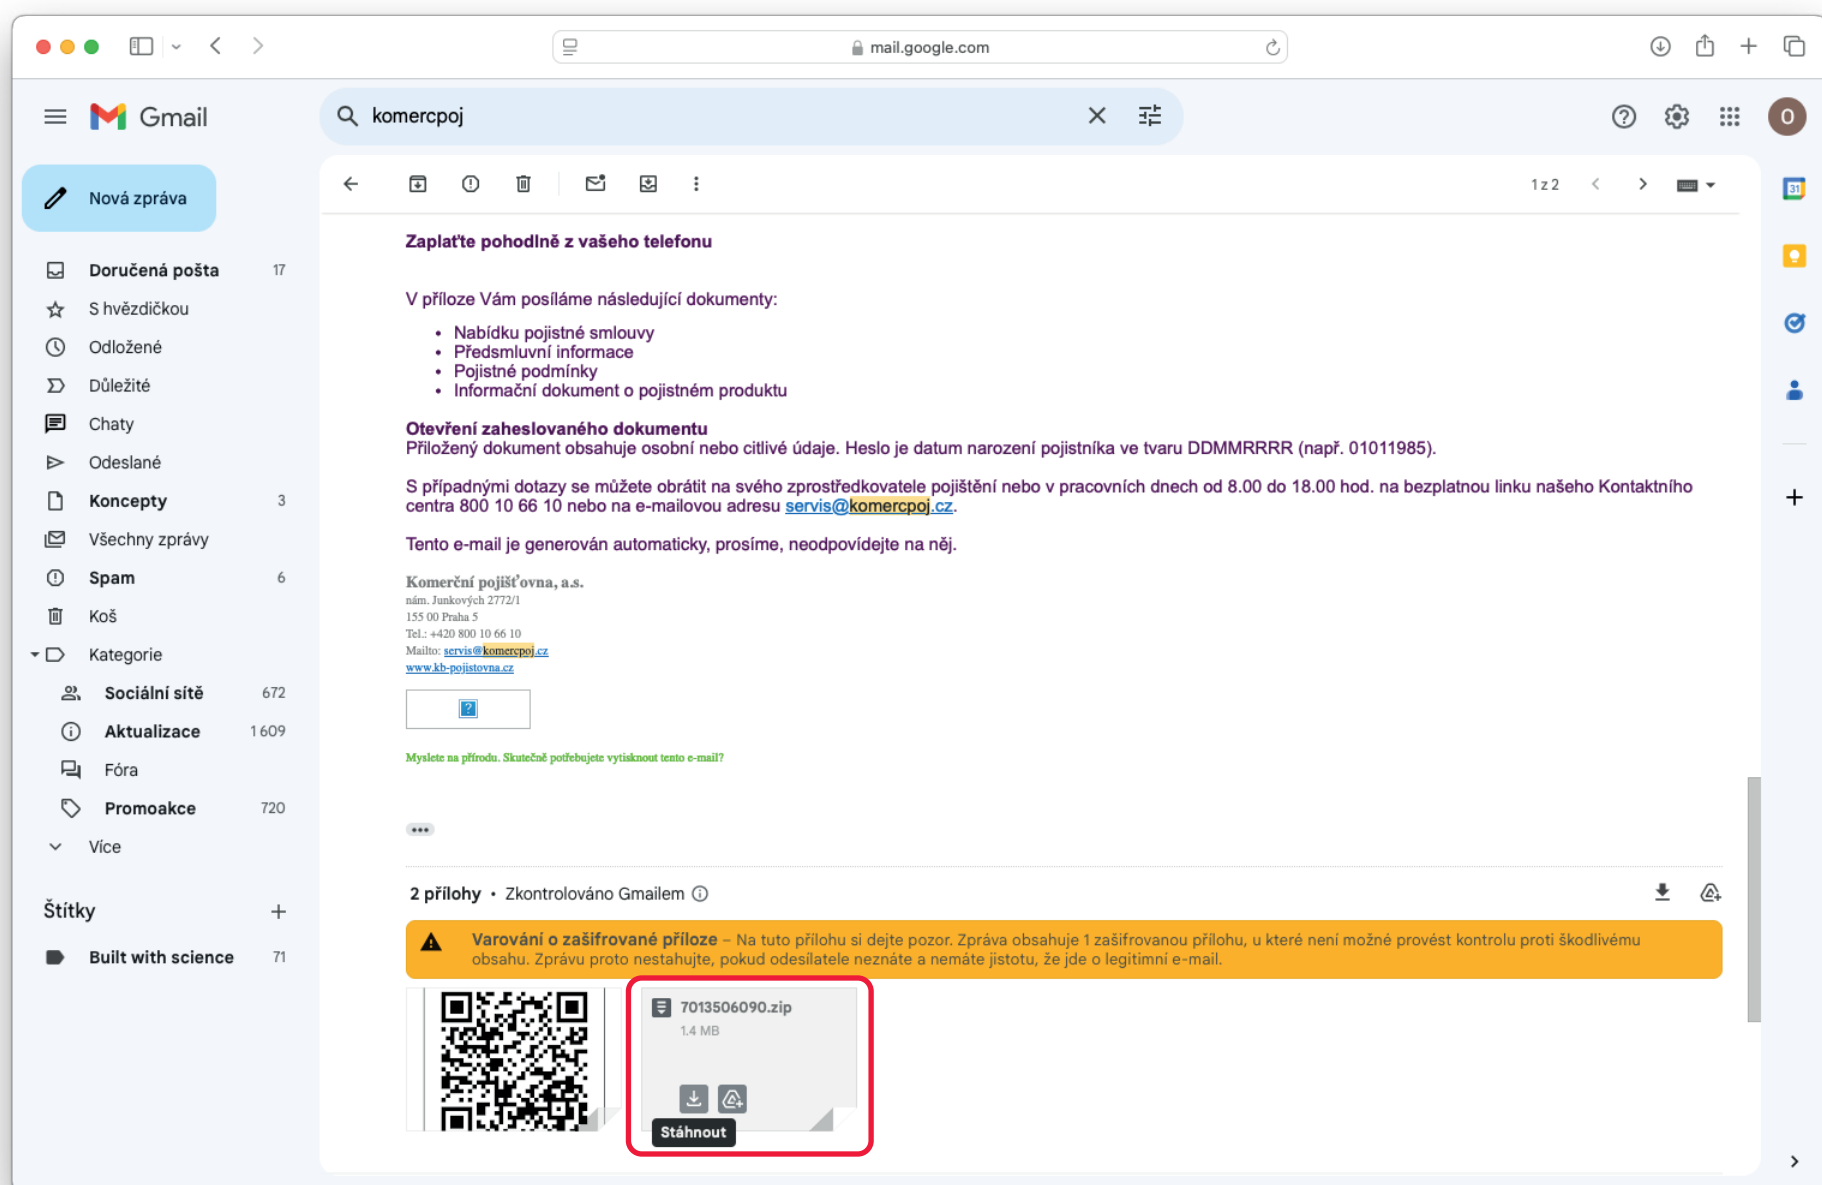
mail.google.com

Gmail

komercpoj

Nová zpráva

Doručená pošta 17
S hvězdičkou
Odložené
Důležité
Chaty
Odeslané
Koncepty 3
Všechny zprávy
Spam 6
Koš
Kategorie
Sociální sítě 672
Aktualizace 1 609
Fóra
Promoakce 720
Více

Štítky +

Built with science 71

1 z 2

Zaplaťte pohodlně z vašeho telefonu

V příloze Vám posíláme následující dokumenty:

- Nabídku pojistné smlouvy
- Předsmluvní informace
- Pojistné podmínky
- Informační dokument o pojistném produktu

Otevření zaheslovaného dokumentu
Přiložený dokument obsahuje osobní nebo citlivé údaje. Heslo je datum narození pojistníka ve tvaru DDMMRRRR (např. 01011985).

S případnými dotazy se můžete obrátit na svého zprostředkovatele pojištění nebo v pracovních dnech od 8.00 do 18.00 hod. na bezplatnou linku našeho Kontaktního centra 800 10 66 10 nebo na e-mailovou adresu servis@komercpoj.cz.

Tento e-mail je generován automaticky, prosíme, neodpovídejte na něj.

Komerční pojišťovna, a.s.
nám. Junkových 2772/1
155 00 Praha 5
Tel.: +420 800 10 66 10
Mailto: servis@komercpoj.cz
www.kb-pojistovna.cz

Myslete na přírodu. Skutečně potřebujete vytisknout tento e-mail?

2 přílohy • Zkontrolováno Gmailem

Varování o zašifrované příloze – Na tuto přílohu si dejte pozor. Zpráva obsahuje 1 zašifrovanou přílohu, u které není možné provést kontrolu proti škodlivému obsahu. Zprávu proto nestahujte, pokud odesílatele neznáte a nemáte jistotu, že jde o legitimní e-mail.

7013506090.zip
1.4 MB
Stáhnout